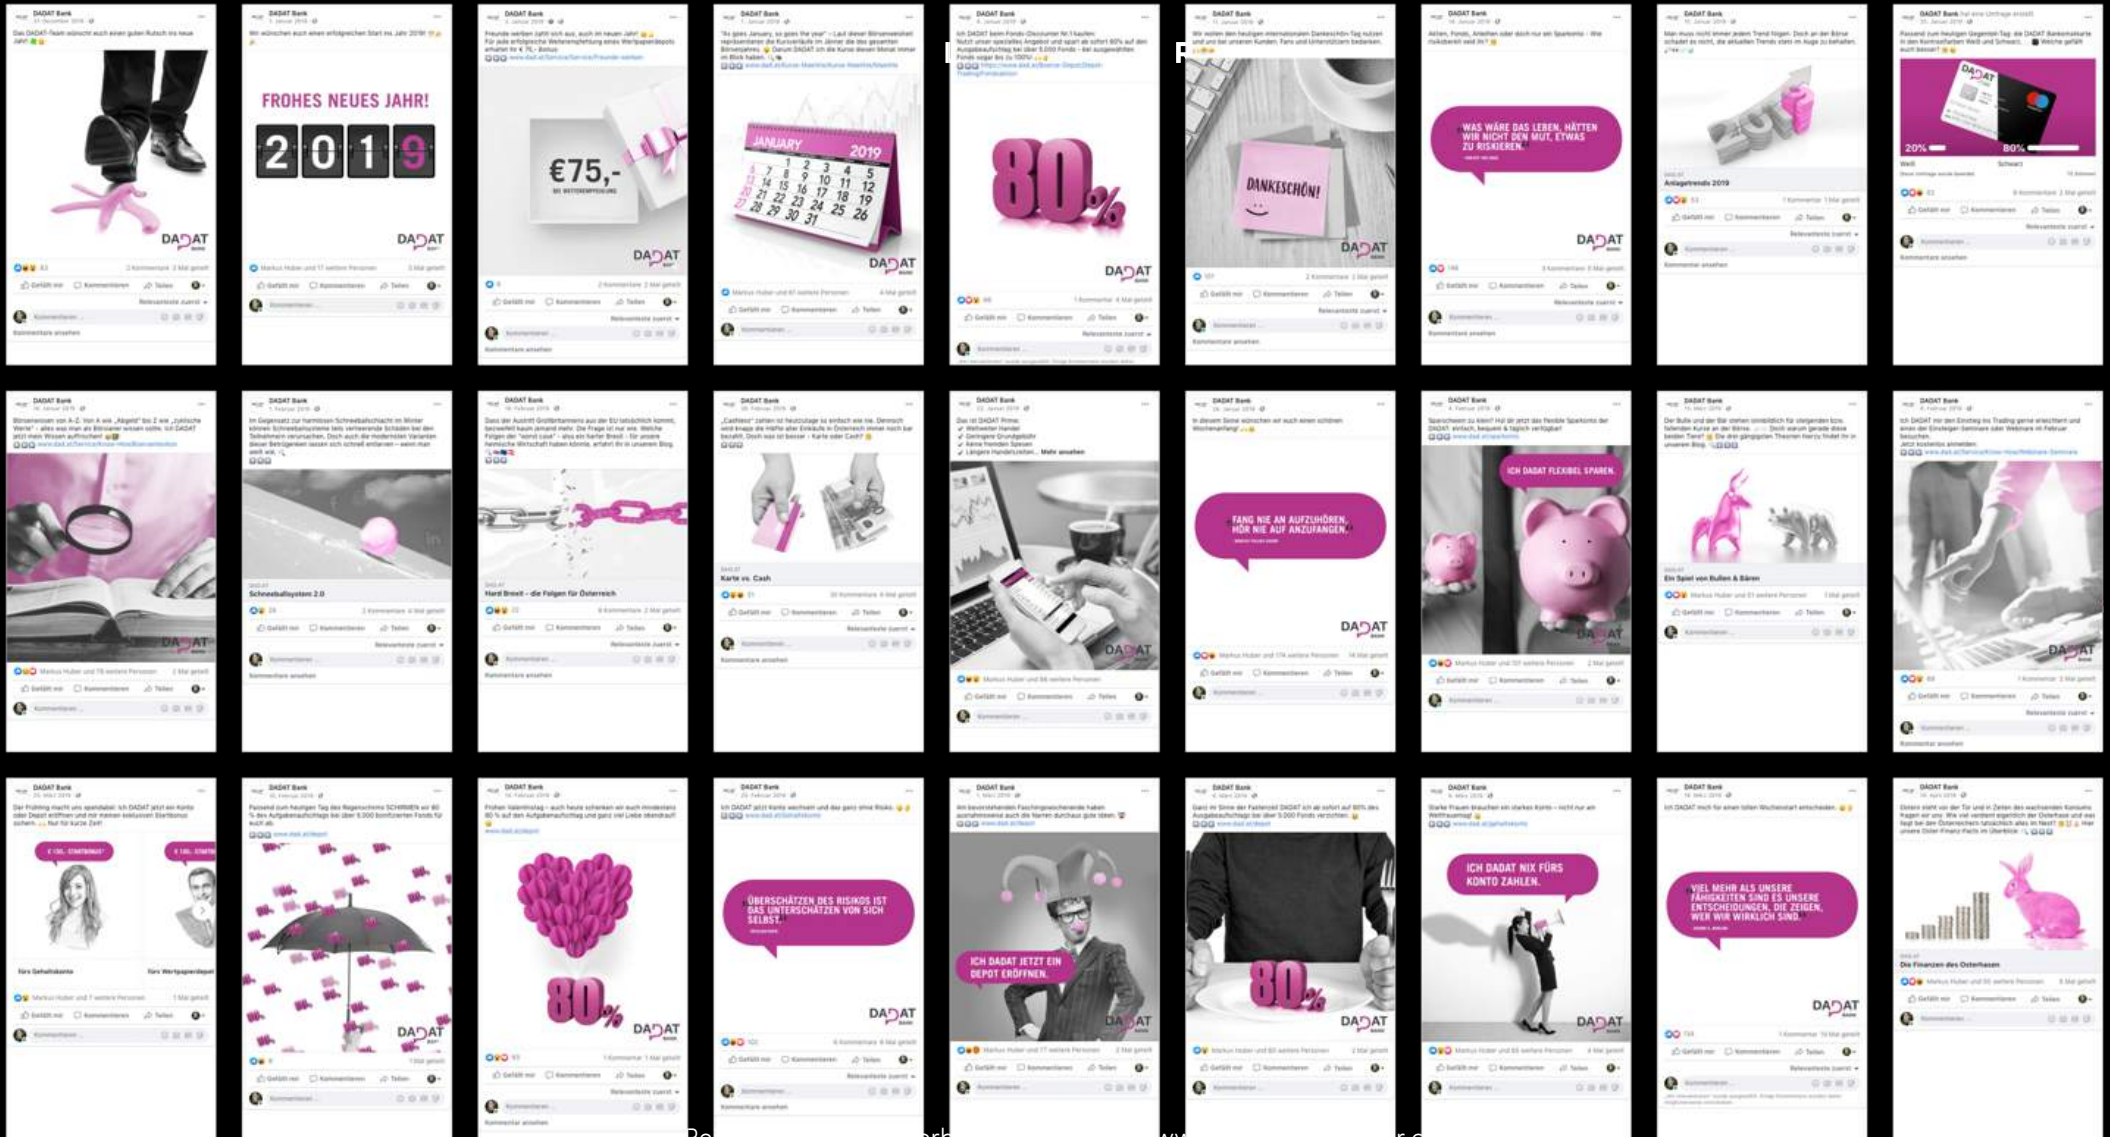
DADAT Bank

FROHES NEUES JAHR!

2019

€75,-

JANUARY 2019

80%

DANKESCHÖN!

WAS WÄRE DAS LEBEN, HÄTTEN WIR NICHT DEN MUT, ETWAS ZU RISKIEREN.

Anlagetrends 2019

20%

80%

Schneeballsystem 2.0

Hard Brexit - die Folgen für Österreich

Karte vs. Cash

FANG NIE AN AUFZUHÖREN. HÖR NIE AUF ANZUFANGEN.

ICH DADAT FLEXIBEL SPAREN.

Ein Spiel von Bullen & Bären

€ 100,- STARTBONUS*

fürs Gehaltskonto

fürs Wertpapierdepot

80%

ÜBERSCHÄTZEN DES RISIKOS IST DAS UNTERSCHÄTZEN VON SICH SELBST.

ICH DADAT JETZT EIN DEPOT ERÖFFNEN.

80%

ICH DADAT NIX FÜRS KONTO ZAHLEN.

VIEL MEHR ALS UNSERE FÄHIGKEITEN SIND ES UNSERE ENTSCHEIDUNGEN, DIE ZEIGEN, WER WIR WIRKLICH SIND.

Die Finanzen des Osterhasen

DADAT

Gefällt mir Kommentieren Teilen

Relevanteste zuerst

Kommentare ansehen